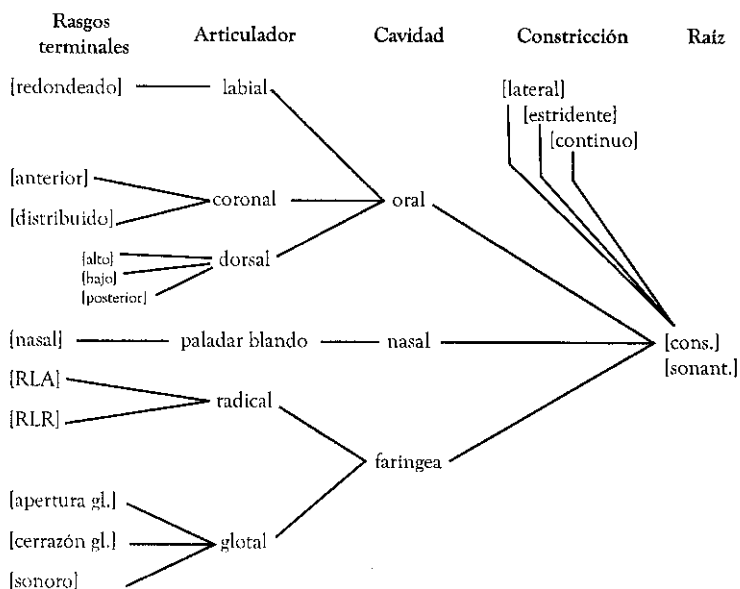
| Rasgos terminales | Articulador | Cavidad | Constricción | Raíz |
|---|---|---|---|---|

[redondeado] labial

[lateral]
[estridente]
[continuo]

[anterior]
[distribuido] coronal oral

[alto]
[bajo]
[posterior] dorsal

[nasal] paladar blando nasal [cons.] [sonant.]

[RLA]
[RLR] radical

faringea

[apertura gl.]
[cerrazón gl.] glotal
[sonoro]